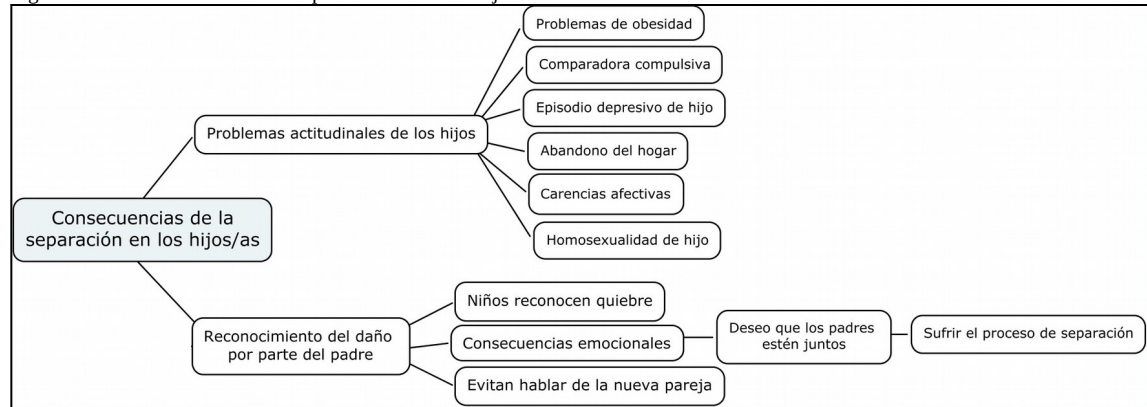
Consecuencias de la separación en los hijos/as

Problemas actitudinales de los hijos

Problemas de obesidad

Comparadora compulsiva

Episodio depresivo de hijo

Abandono del hogar

Carencias afectivas

Homosexualidad de hijo

Reconocimiento del daño por parte del padre

Niños reconocen quiebre

Consecuencias emocionales

Deseo que los padres estén juntos

Sufrir el proceso de separación

Evitan hablar de la nueva pareja